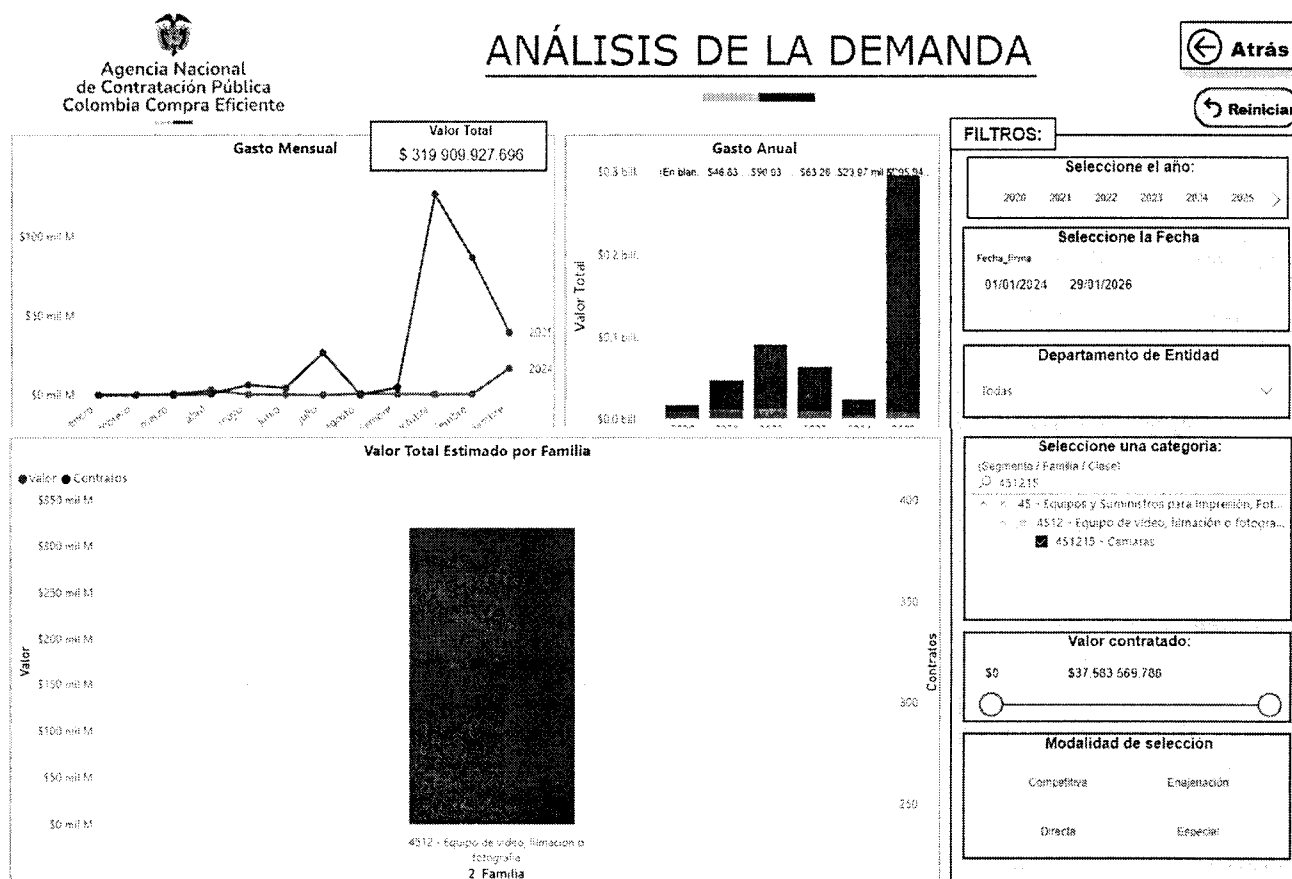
Agencia Nacional de Contratación Pública Colombia Compra Eficiente

ANÁLISIS DE LA DEMANDA

Atrás

Reiniciar

Gasto Mensual

Valor Total
$ 319.909.927.696

$100 mil M
$50 mil M
$0 mil M

2025
2024

enero febrero marzo abril mayo junio julio agosto septiembre octubre noviembre diciembre

Gasto Anual

$0,3 bill.
$0,2 bill.
$0,1 bill.
$0,0 bill.

Valor Total

(En blan. $46,83 $90,03 $63,28 $23,97 mil $295,94

FILTROS:

Seleccione el año:

2020 2021 2022 2023 2024 2025

Seleccione la Fecha

Fecha_Firma

01/01/2024 29/01/2026

Departamento de Entidad

Todas

Seleccione una categoria:

(Segmento / Familia / Clase)
451215

45 - Equipos y Suministros para Impresión, Fot...
4512 - Equipo de video, filmación o fotogra...
451215 - Camaras

Valor contratado:

$0 $37.583.569.786

Modalidad de selección

Competitiva Enajenación
Directa Especial

Valor Total Estimado por Familia

Valor Contratos

$350 mil M
$300 mil M
$250 mil M
$200 mil M
$150 mil M
$100 mil M
$50 mil M
$0 mil M

Valor

400
350
300
250

Contratos

4512 - Equipo de video, filmación o fotografía
2 Familia